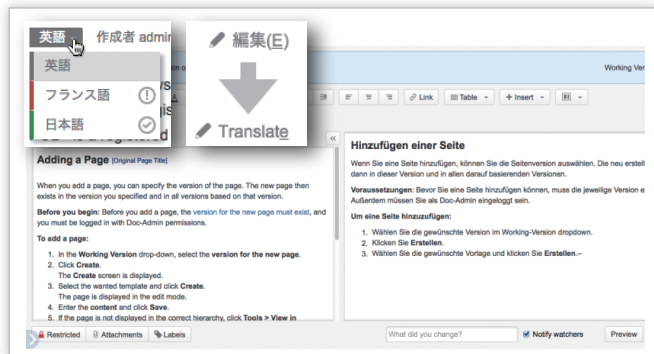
英語 作成者 admin

英語

フランス語

日本語

編集(E)

Translate

Working Version

Link Table Insert

Adding a Page [Original Page Title]

When you add a page, you can specify the version of the page. The new page then exists in the version you specified and in all versions based on that version.

Before you begin: Before you add a page, the version for the new page must exist, and you must be logged in with Doc-Admin permissions.

To add a page:

1. In the Working Version drop-down, select the version for the new page.
2. Click Create.
The Create screen is displayed.
3. Select the wanted template and click Create.
The page is displayed in the edit mode.
4. Enter the content and click Save.
5. If the page is not displayed in the correct hierarchy, click Tools > View in

Hinzufügen einer Seite

Wenn Sie eine Seite hinzufügen, können Sie die Seitenversion auswählen. Die neu erstell dann in dieser Version und in allen darauf basierenden Versionen.

Voraussetzungen: Bevor Sie eine Seite hinzufügen können, muss die jeweilige Version e Außerdem müssen Sie als Doc-Admin eingeloggt sein.

Um eine Seite hinzuzufügen:

1. Wählen Sie die gewünschte Version im Working-Version dropdown.
2. Klicken Sie Erstellen.
3. Wählen Sie die gewünschte Vorlage und klicken Sie Erstellen.–

Restricted Attachments Labels What did you change? Notify watchers Preview